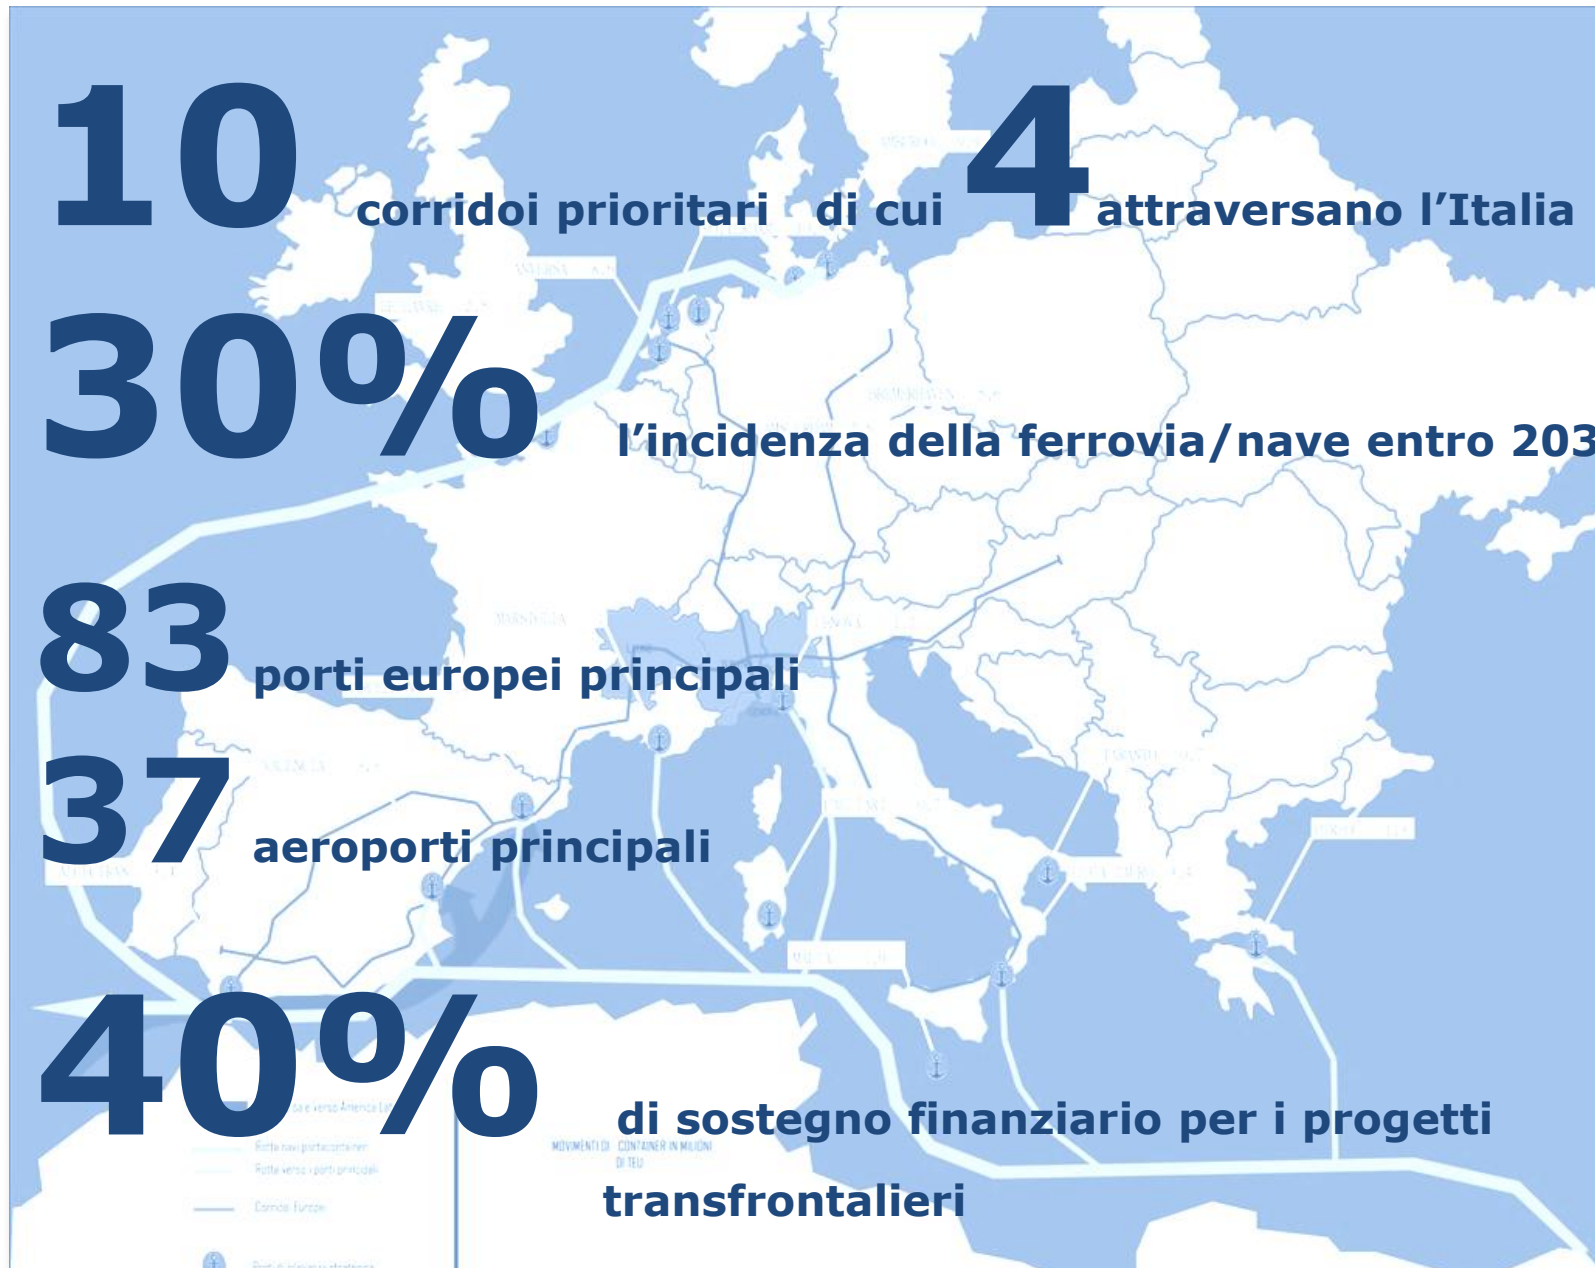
10 corridoi prioritari di cui 4 attraversano l’Italia

30% l’incidenza della ferrovia/nave entro 203

83 porti europei principali

37 aeroporti principali

40% di sostegno finanziario per i progetti transfrontalieri

MOVIMENTI DI CONTAINER IN MILIONI DI TEU

Rotte navi portacontainer

Rotte verso i porti principali

Corridoi Europei